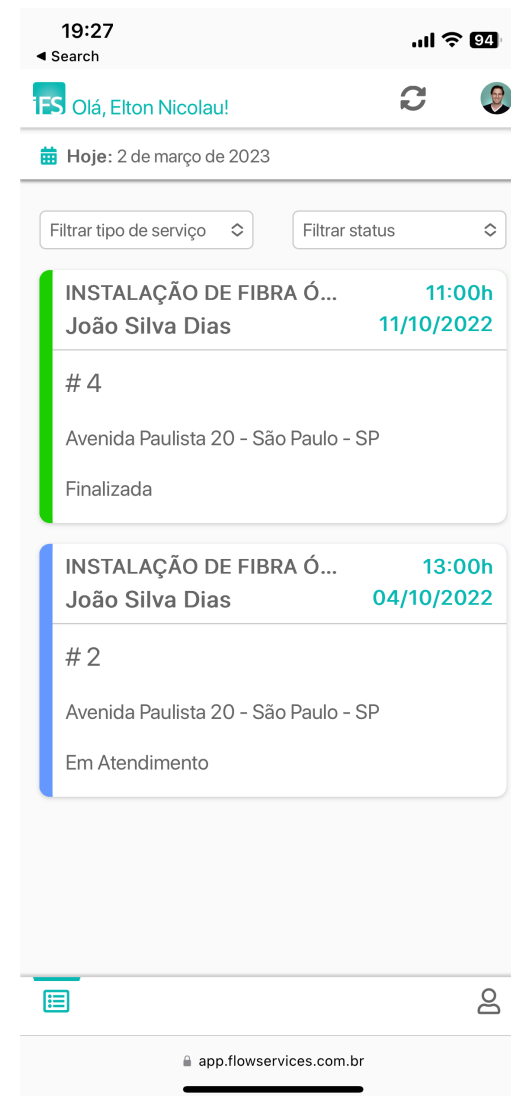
19:27
◄ Search
94

FS Olá, Elton Nicolau!

Hoje: 2 de março de 2023

Filtrar tipo de serviço
Filtrar status

INSTALAÇÃO DE FIBRA Ó...
11:00h
João Silva Dias
11/10/2022

# 4

Avenida Paulista 20 - São Paulo - SP

Finalizada

INSTALAÇÃO DE FIBRA Ó...
13:00h
João Silva Dias
04/10/2022

# 2

Avenida Paulista 20 - São Paulo - SP

Em Atendimento

app.flowservices.com.br